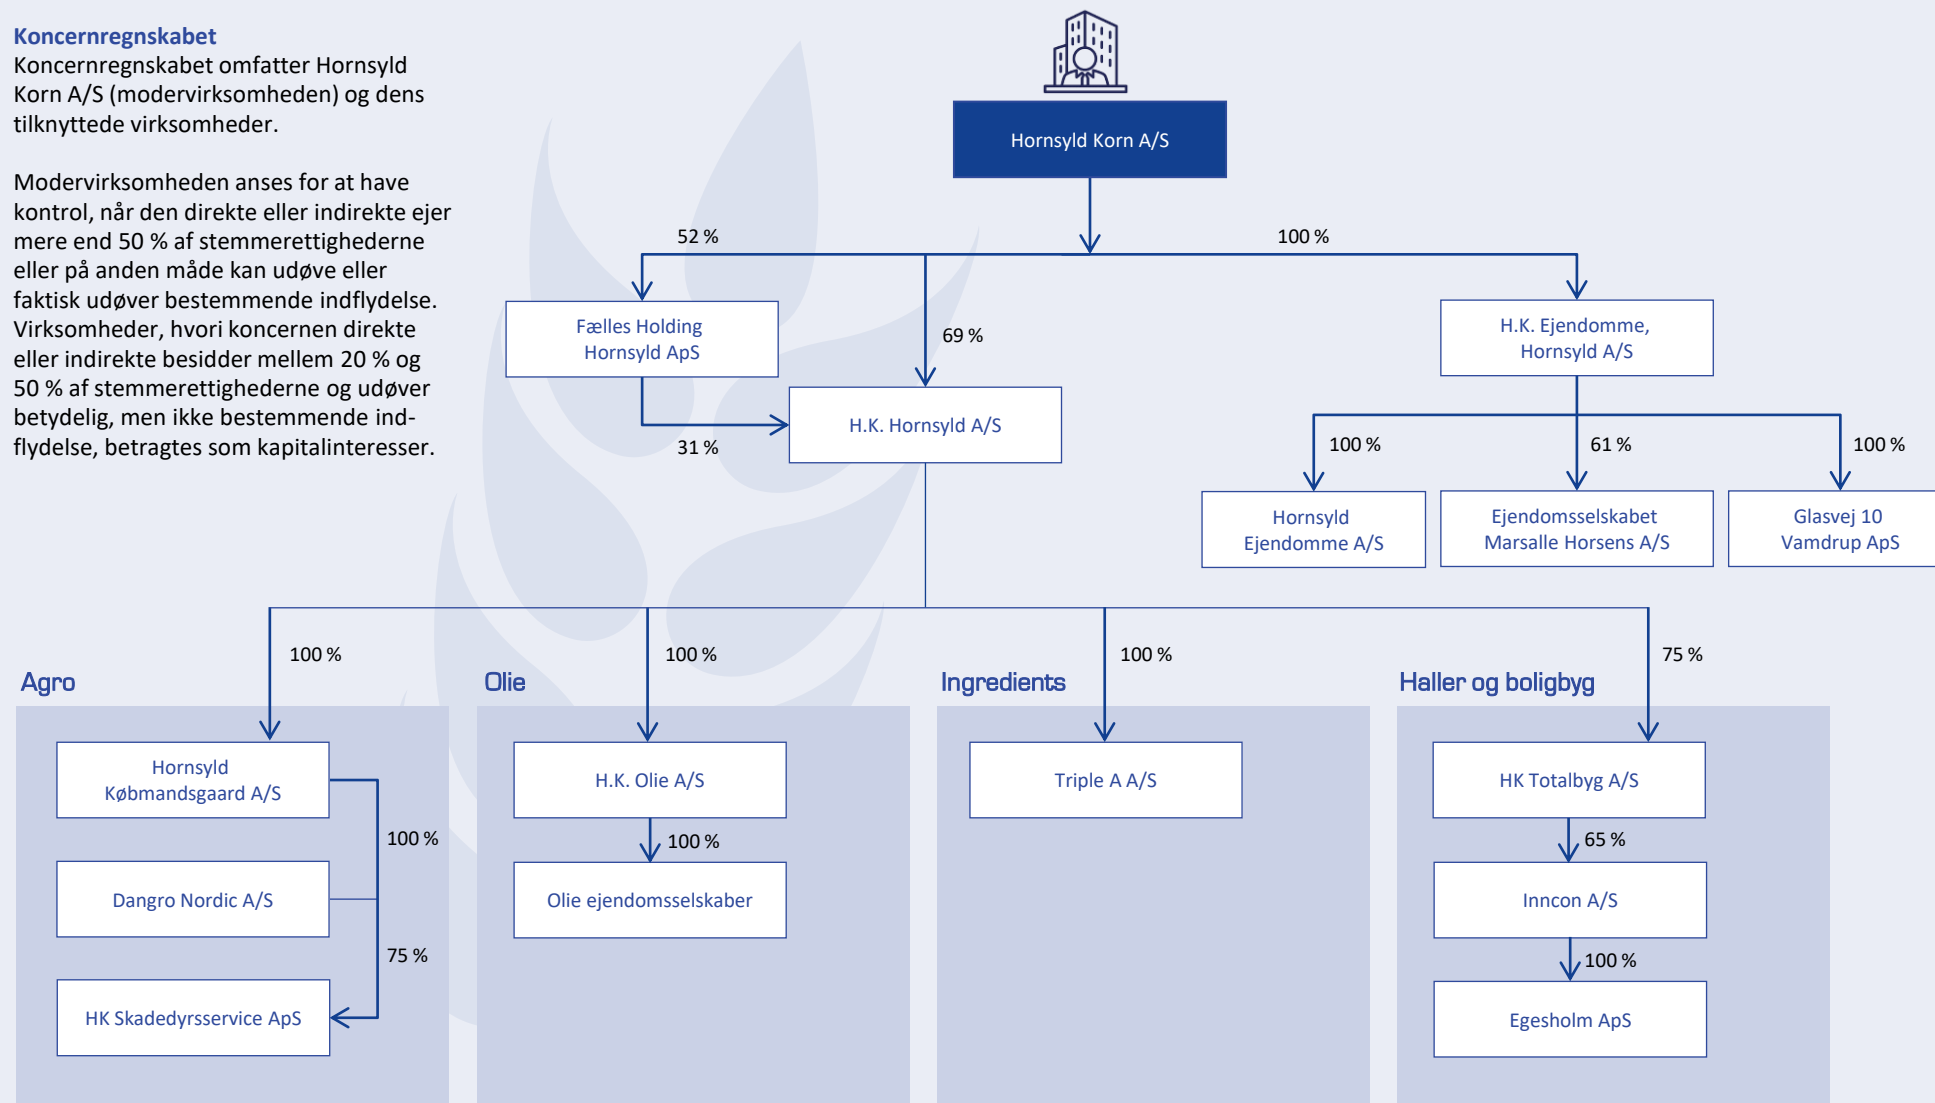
Koncernregnskabet
Koncernregnskabet omfatter Hornsyld Korn A/S (modervirksomheden) og dens tilknyttede virksomheder.

Modervirksomheden anses for at have kontrol, når den direkte eller indirekte ejer mere end 50 % af stemmerettighederne eller på anden måde kan udøve eller faktisk udøver bestemmende indflydelse. Virksomheder, hvori koncernen direkte eller indirekte besidder mellem 20 % og 50 % af stemmerettighederne og udøver betydelig, men ikke bestemmende indflydelse, betragtes som kapitalinteresser.

Hornsyld Korn A/S

52 %

100 %

Fælles Holding Hornsyld ApS

69 %

H.K. Ejendomme, Hornsyld A/S

H.K. Hornsyld A/S

31 %

100 %

61 %

100 %

Hornsyld Ejendomme A/S

Ejendomsselskabet Marsalle Horsens A/S

Glasvej 10 Vamdrup ApS

100 %

100 %

100 %

75 %

Agro

Olie

Ingredients

Haller og boligbyg

Hornsyld Købmandsgaard A/S

H.K. Olie A/S

Triple A A/S

HK Totalbyg A/S

100 %

100 %

65 %

Dangro Nordic A/S

Olie ejendomsselskaber

Inncon A/S

75 %

100 %

HK Skadedyrsservice ApS

Egesholm ApS